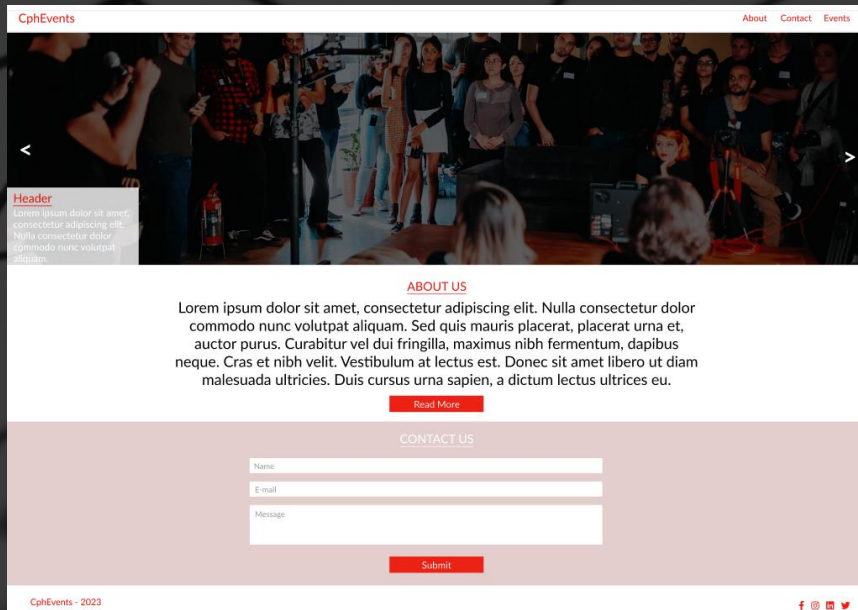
CphEvents

About Contact Events

<

>

Header

Lorem ipsum dolor sit amet, consectetur adipiscing elit. Nulla consectetur dolor commodo nunc volutpat aliquam.

ABOUT US

Lorem ipsum dolor sit amet, consectetur adipiscing elit. Nulla consectetur dolor commodo nunc volutpat aliquam. Sed quis mauris placerat, placerat urna et, auctor purus. Curabitur vel dui fringilla, maximus nibh fermentum, dapibus neque. Cras et nibh velit. Vestibulum at lectus est. Donec sit amet libero ut diam malesuada ultricies. Duis cursus urna sapien, a dictum lectus ultrices eu.

Read More

CONTACT US

Name

E-mail

Message

Submit

CphEvents - 2023